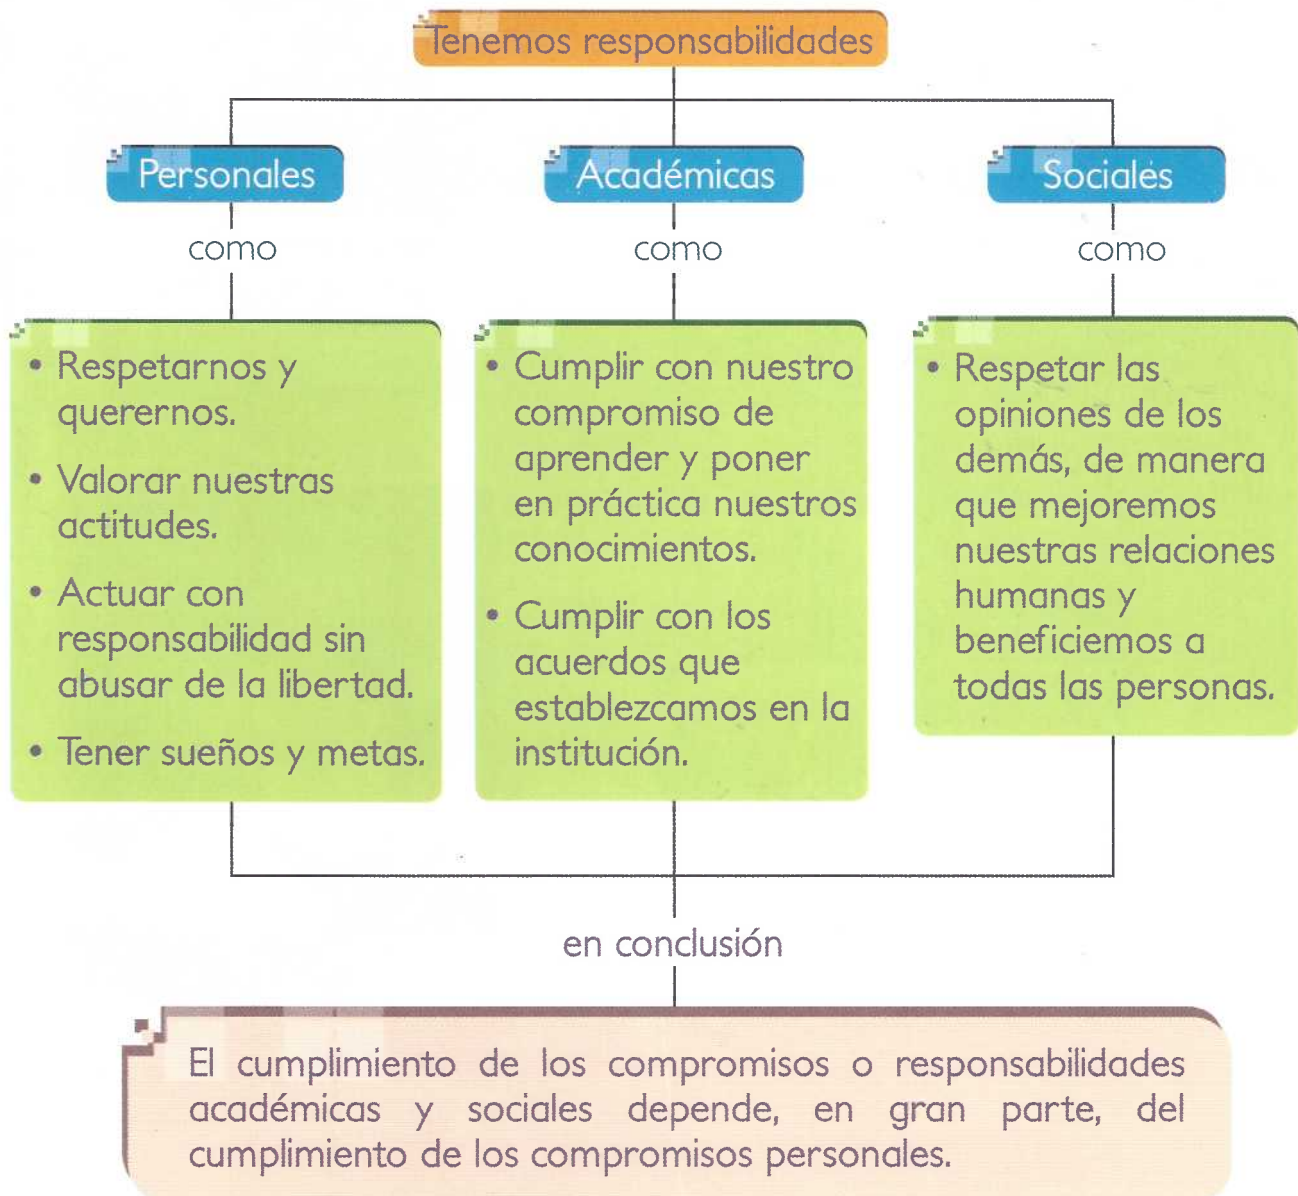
Tenemos responsabilidades

Personales

como

• Respetarnos y querernos.
• Valorar nuestras actitudes.
• Actuar con responsabilidad sin abusar de la libertad.
• Tener sueños y metas.

Académicas

como

• Cumplir con nuestro compromiso de aprender y poner en práctica nuestros conocimientos.
• Cumplir con los acuerdos que establezcamos en la institución.

Sociales

como

• Respetar las opiniones de los demás, de manera que mejoremos nuestras relaciones humanas y beneficiemos a todas las personas.

en conclusión

El cumplimiento de los compromisos o responsabilidades académicas y sociales depende, en gran parte, del cumplimiento de los compromisos personales.